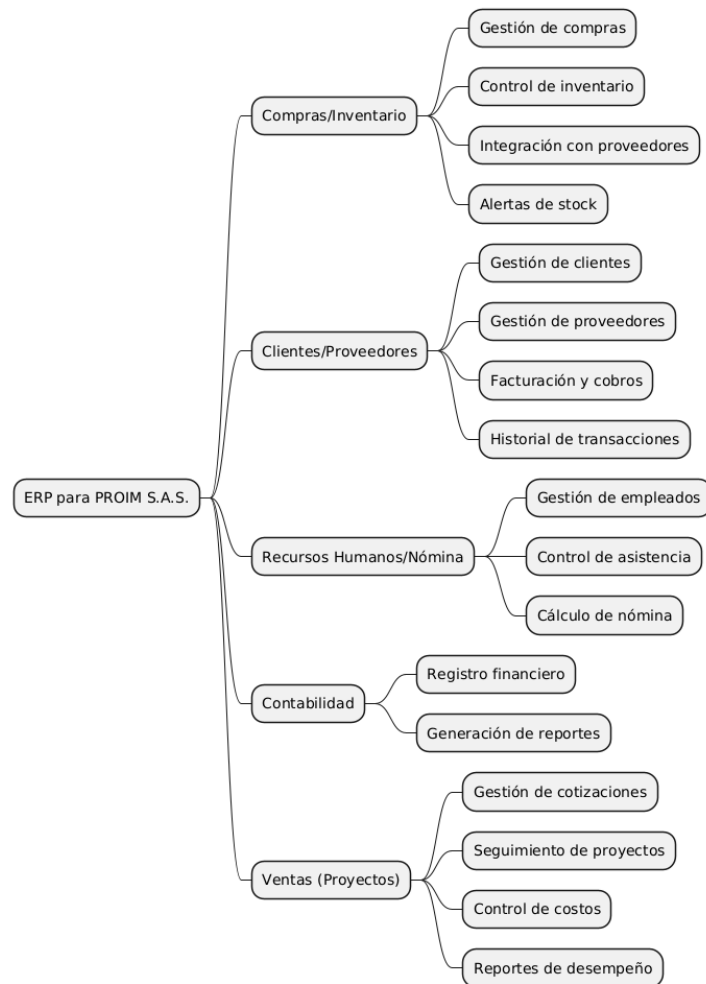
ERP para PROIM S.A.S.

Compras/Inventario
Gestión de compras
Control de inventario
Integración con proveedores
Alertas de stock

Clientes/Proveedores
Gestión de clientes
Gestión de proveedores
Facturación y cobros
Historial de transacciones

Recursos Humanos/Nómina
Gestión de empleados
Control de asistencia
Cálculo de nómina

Contabilidad
Registro financiero
Generación de reportes

Ventas (Proyectos)
Gestión de cotizaciones
Seguimiento de proyectos
Control de costos
Reportes de desempeño